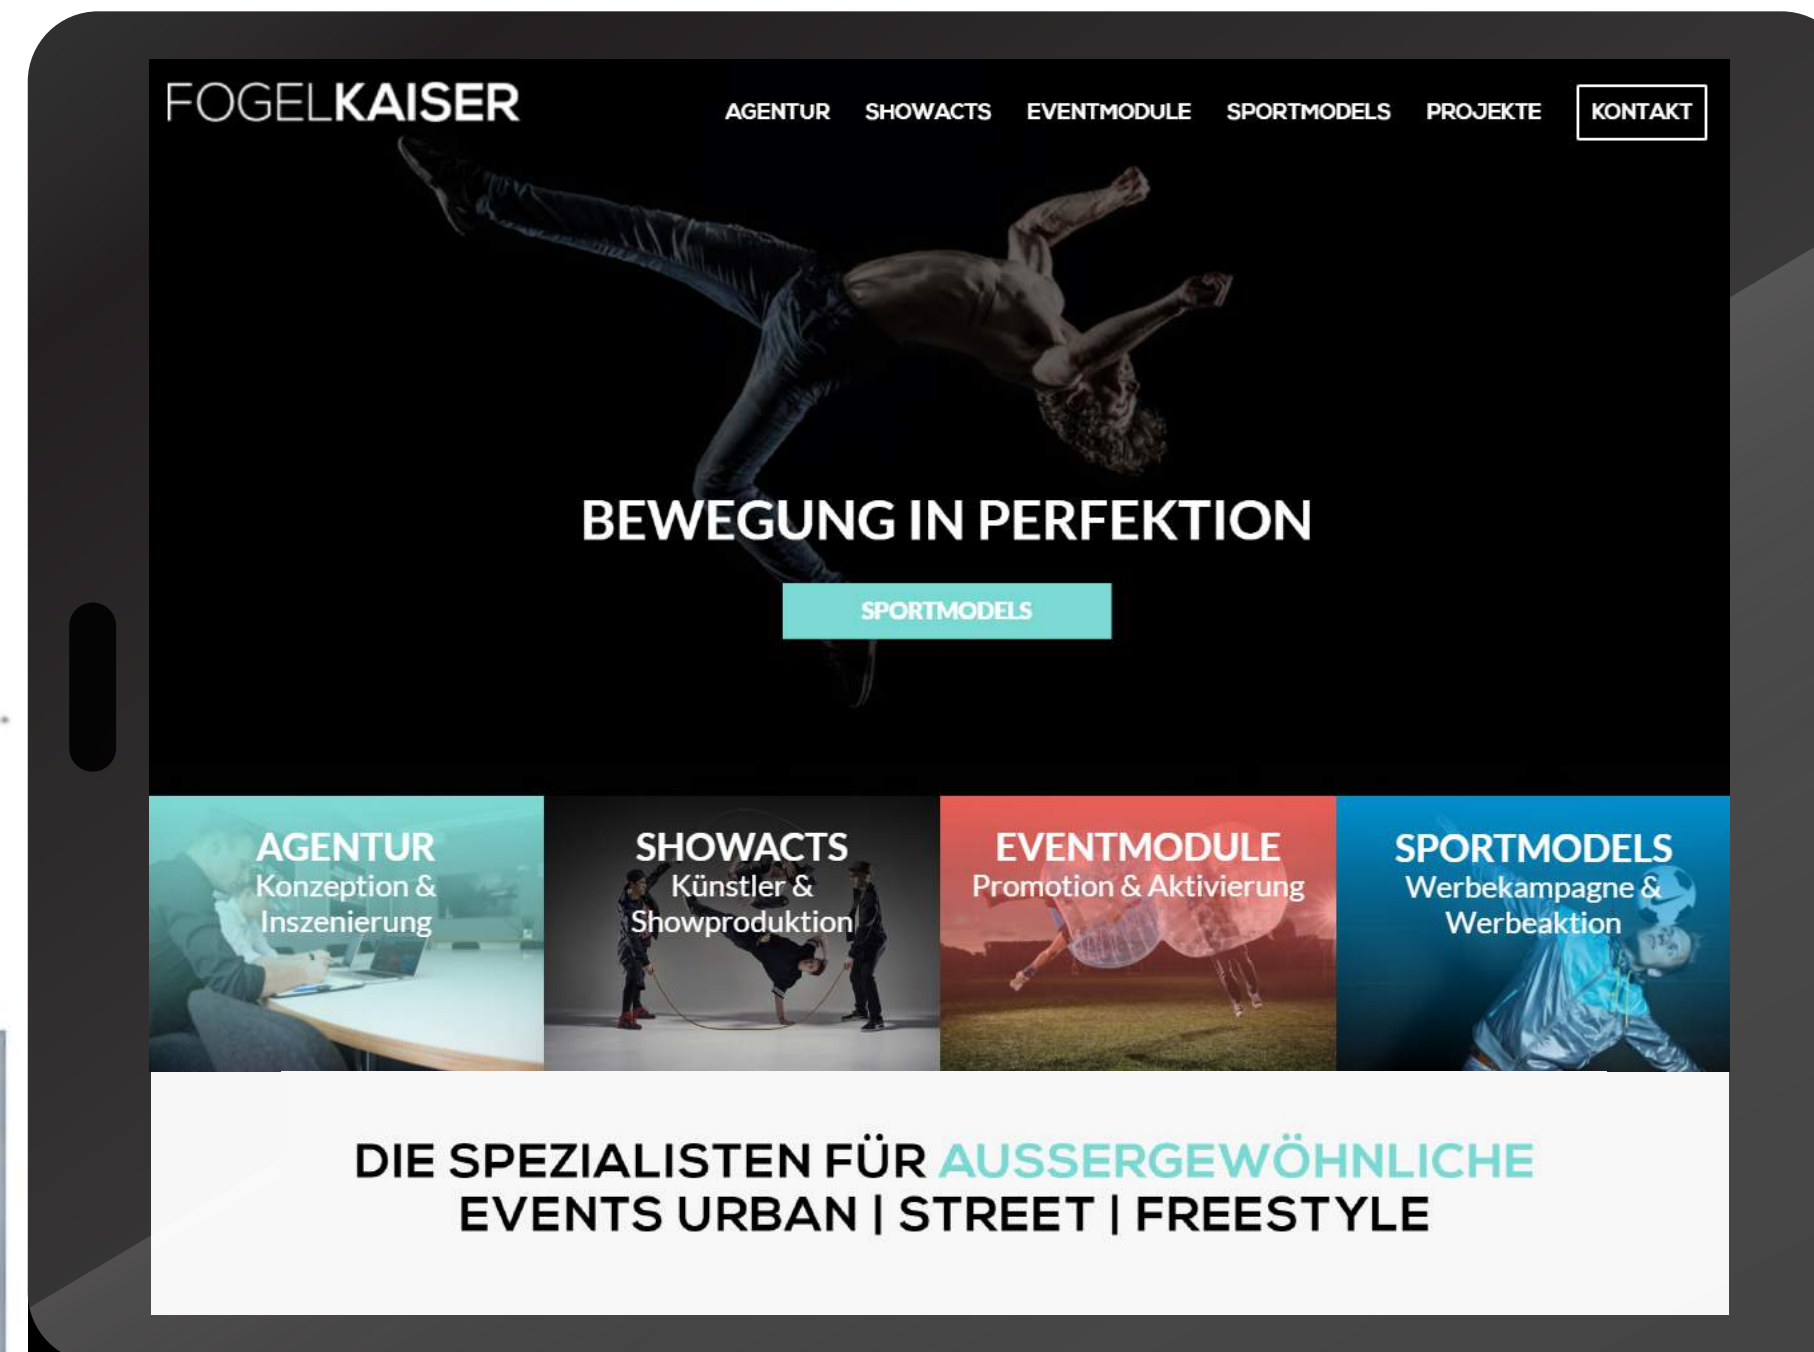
FOGELKAISER

AGENTUR SHOWACTS EVENTMODULE SPORTMODELS PROJEKTE KONTAKT

BEWEGUNG IN PERFEKTION

SPORTMODELS

AGENTUR
Konzeption & Inszenierung

SHOWACTS
Künstler & Showproduktion

EVENTMODULE
Promotion & Aktivierung

SPORTMODELS
Werbekampagne & Werbeaktion

DIE SPEZIALISTEN FÜR AUSSERGEWÖHNLICHE EVENTS URBAN | STREET | FREESTYLE